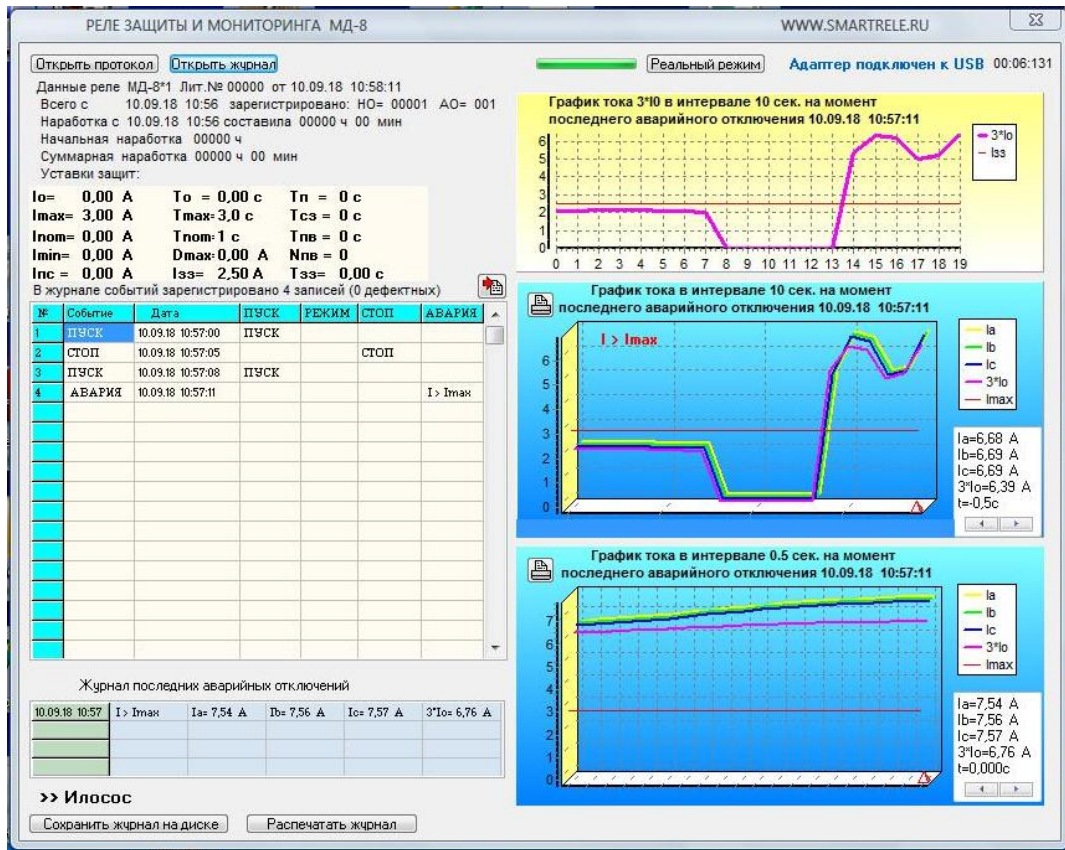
РЕЛЕ ЗАЩИТЫ И МОНИТОРИНГА МД-8

WWW.SMARTRELE.RU

Открыть протокол | Открыть журнал

Реальный режим

Адаптер подключен к USB 00:06:131

Данные реле МД-8*1 Лит.№ 00000 от 10.09.18 10:58:11
Всего с 10.09.18 10:56 зарегистрировано: НО= 00001 АО= 001
Наработка с 10.09.18 10:56 составила 00000 ч 00 мин
Начальная наработка 00000 ч
Суммарная наработка 00000 ч 00 мин
Уставки защит:

Io= 0,00 A  To = 0,00 c  Tп = 0 c
Imax= 3,00 A  Tmax=3,0 c  Tсз = 0 c
Inom= 0,00 A  Tnom=1 c  Tпв = 0 c
Imin= 0,00 A  Dmax=0,00 A  Nпв = 0
Inc = 0,00 A  Iзз= 2,50 A  Tзз= 0,00 c

В журнале событий зарегистрировано 4 записей (0 дефектных)

| № | Событие | Дата | ПУСК | РЕЖИМ | СТОП | АВАРИЯ |
|---|---|---|---|---|---|---|
| 1 | ПУСК | 10.09.18 10:57:00 | ПУСК | | | |
| 2 | СТОП | 10.09.18 10:57:05 | | | СТОП | |
| 3 | ПУСК | 10.09.18 10:57:08 | ПУСК | | | |
| 4 | АВАРИЯ | 10.09.18 10:57:11 | | | | I > Imax |

Журнал последних аварийных отключений

| 10.09.18 10:57 | I > Imax | Ia= 7,54 A | Ib= 7,56 A | Ic= 7,57 A | 3*Io= 6,76 A |
|---|---|---|---|---|---|

>> Илосос

Сохранить журнал на диске | Распечатать журнал

График тока 3*I0 в интервале 10 сек. на момент последнего аварийного отключения 10.09.18 10:57:11

3*Io
Iзз

0 1 2 3 4 5 6 7 8 9 10 11 12 13 14 15 16 17 18 19

График тока в интервале 10 сек. на момент последнего аварийного отключения 10.09.18 10:57:11

I > Imax

Ia
Ib
Ic
3*Io
Imax

Ia=6,68 A
Ib=6,69 A
Ic=6,69 A
3*Io=6,39 A
t=-0,5c

График тока в интервале 0.5 сек. на момент последнего аварийного отключения 10.09.18 10:57:11

Ia
Ib
Ic
3*Io
Imax

Ia=7,54 A
Ib=7,56 A
Ic=7,57 A
3*Io=6,76 A
t=0,000c